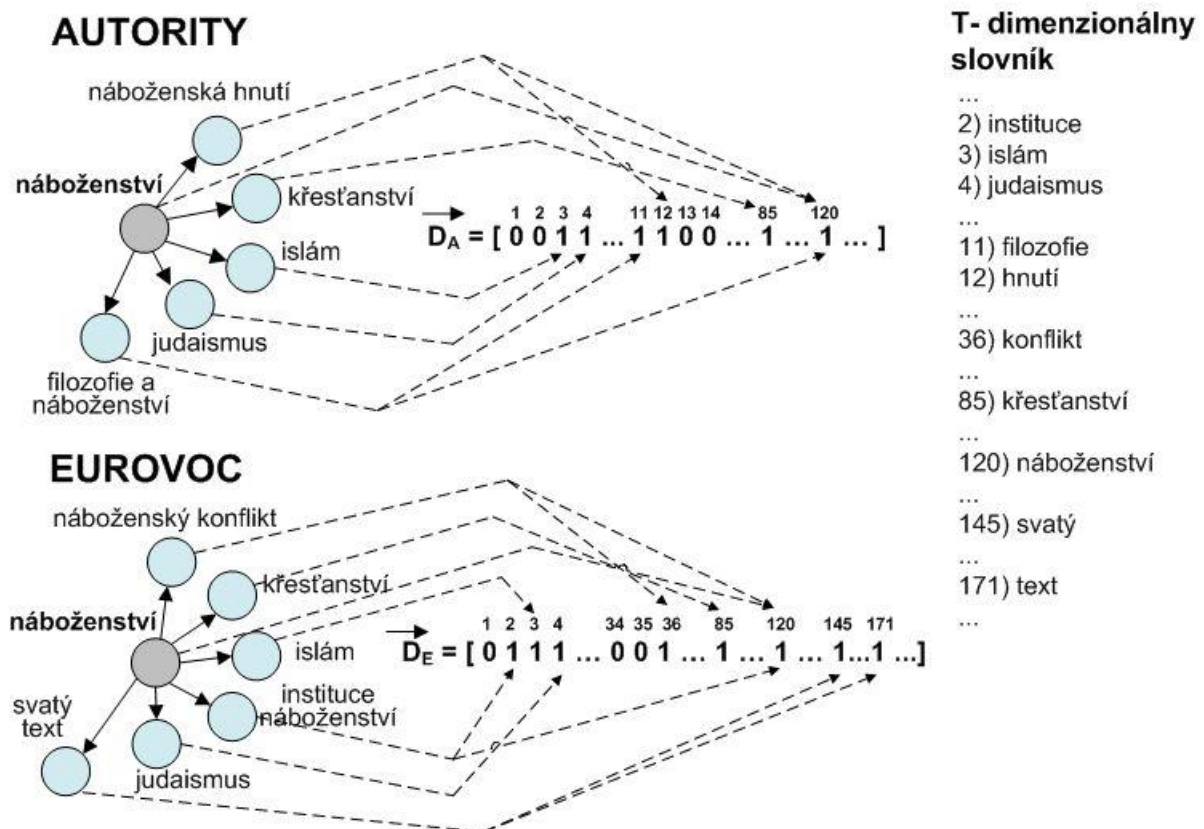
AUTORITY

náboženská hnutí

náboženství

křesťanství

islám

judaismus

filozofie a náboženství

1 2 3 4 11 12 13 14 85 120

$\vec{D_A}$ = [ 0 0 1 1 ... 1 1 0 0 ... 1 ... 1 ... ]

EUROVOC

náboženský konflikt

náboženství

křesťanství

islám

instituce náboženství

svatý text

judaismus

1 2 3 4 34 35 36 85 120 145 171

$\vec{D_E}$ = [ 0 1 1 1 ... 0 0 1 ... 1 ... 1 ... 1...1 ...]

T- dimenzionálny slovník

...
2) instituce
3) islám
4) judaismus
...
11) filozofie
12) hnutí
...
36) konflikt
...
85) křesťanství
...
120) náboženství
...
145) svatý
...
171) text
...